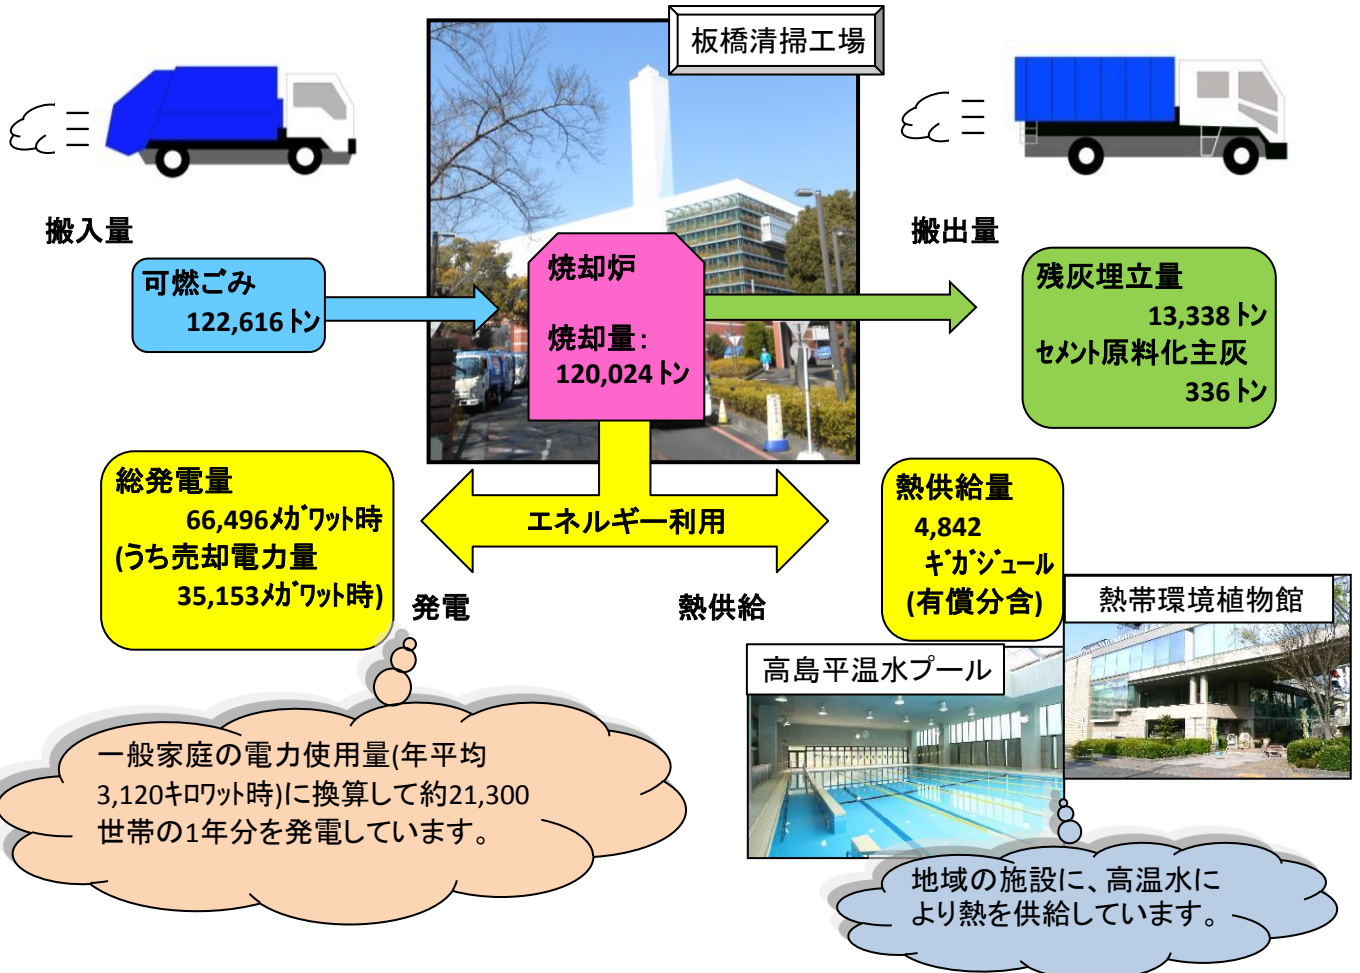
板橋清掃工場

搬入量

可燃ごみ
122,616トン

焼却炉

焼却量：
120,024トン

搬出量

残灰埋立量
13,338トン
セメント原料化主灰
336トン

総発電量
66,496メガワット時
(うち売却電力量
35,153メガワット時)

エネルギー利用

発電

熱供給

熱供給量
4,842
ギガジュール
(有償分含)

熱帯環境植物館

高島平温水プール

一般家庭の電力使用量(年平均3,120キロワット時)に換算して約21,300世帯の1年分を発電しています。

地域の施設に、高温水により熱を供給しています。